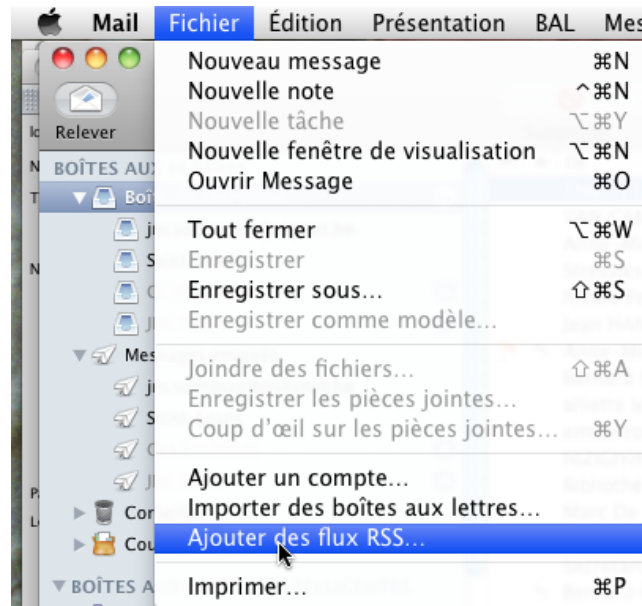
Mail Fichier Édition Présentation BAL Mes

Relever

BOÎTES AUX

Boî

Mes

Cor

Cou

BOÎTES A

Nouveau message ⌘N
Nouvelle note ^⌘N
Nouvelle tâche ⌥⌘Y
Nouvelle fenêtre de visualisation ⌥⌘N
Ouvrir Message ⌘O

Tout fermer ⌥⌘W
Enregistrer ⌘S
Enregistrer sous… ⇧⌘S
Enregistrer comme modèle…

Joindre des fichiers… ⇧⌘A
Enregistrer les pièces jointes…
Coup d'œil sur les pièces jointes… ⌘Y

Ajouter un compte…
Importer des boîtes aux lettres…
Ajouter des flux RSS…

Imprimer… ⌘P